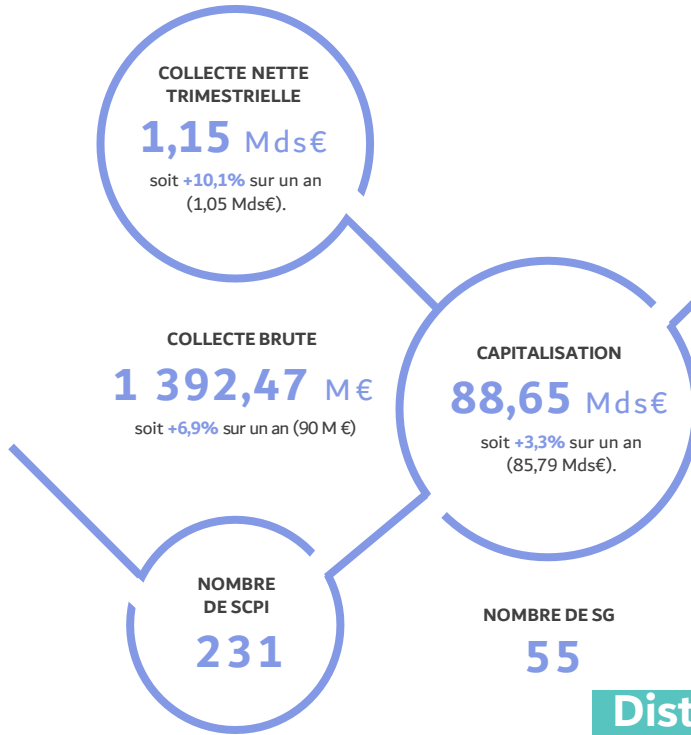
COLLECTE NETTE TRIMESTRIELLE
1,15 Mds€
soit +10,1% sur un an (1,05 Mds€).

COLLECTE BRUTE
1 392,47 M€
soit +6,9% sur un an (90 M €)

CAPITALISATION
88,65 Mds€
soit +3,3% sur un an (85,79 Mds€).

NOMBRE DE SCPI
231

NOMBRE DE SG
55

Dist